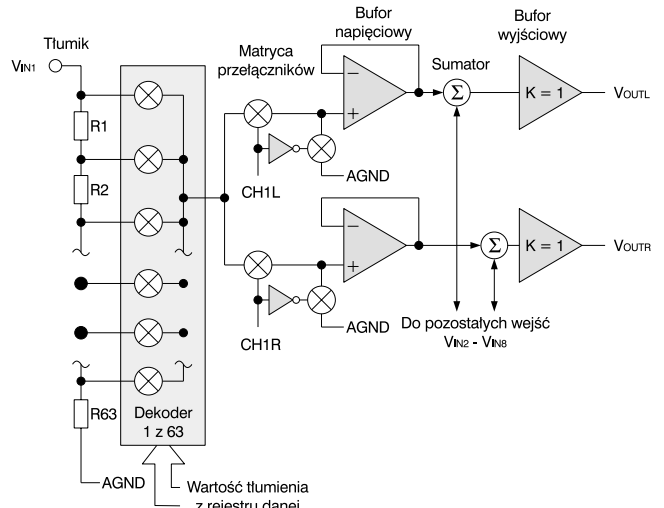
Tłumik
$V_{IN1}$
Bufor napięciowy
Bufor wyjściowy
Matryca przełączników
Sumator
$-$
$+$
$\Sigma$
$K = 1$
$V_{OUTL}$
R1
R2
AGND
CH1L
$-$
$+$
$\Sigma$
$K = 1$
$V_{OUTR}$
AGND
CH1R
Do pozostałych wejść
$V_{IN2}$ - $V_{IN8}$
R63
Dekoder
1 z 63
AGND
Wartość tłumienia
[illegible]